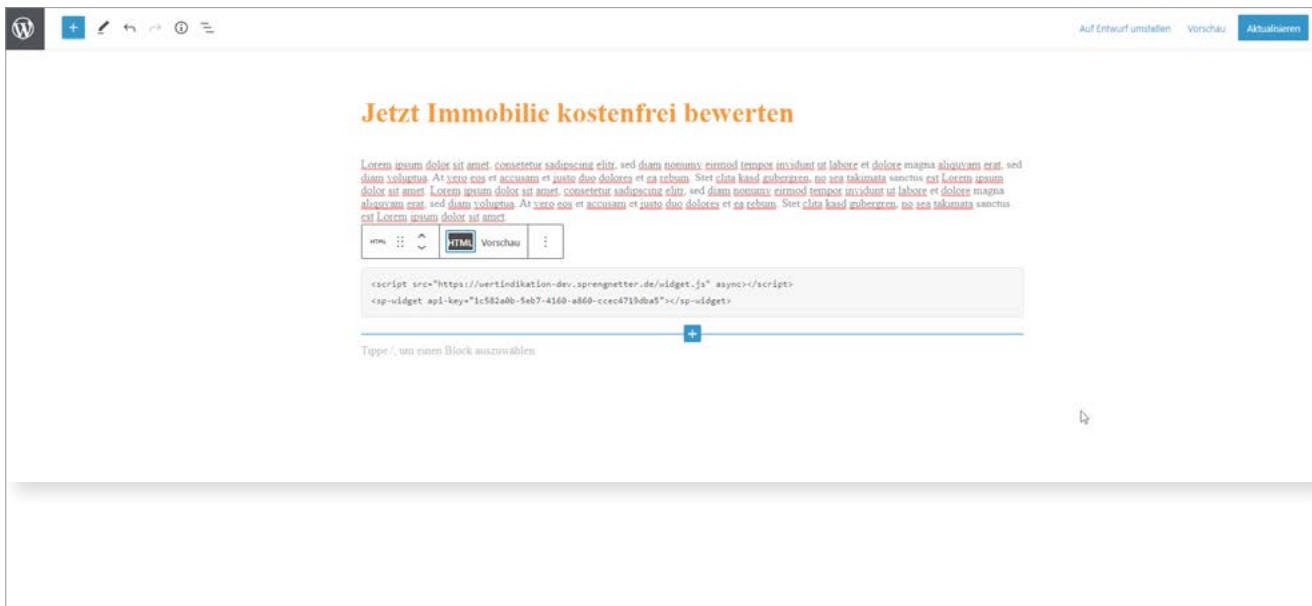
Auf Entwurf umstellen Vorschau Aktualisieren

Jetzt Immobilie kostenfrei bewerten

Lorem ipsum dolor sit amet, consetetur sadipscing elitr, sed diam nonumy eirmod tempor invidunt ut labore et dolore magna aliquyam erat, sed diam voluptua. At vero eos et accusam et justo duo dolores et ea rebum. Stet clita kasd gubergren, no sea takimata sanctus est Lorem ipsum dolor sit amet. Lorem ipsum dolor sit amet, consetetur sadipscing elitr, sed diam nonumy eirmod tempor invidunt ut labore et dolore magna aliquyam erat, sed diam voluptua. At vero eos et accusam et justo duo dolores et ea rebum. Stet clita kasd gubergren, no sea takimata sanctus est Lorem ipsum dolor sit amet.

HTML HTML Vorschau

<script src="https://wertindikation-dev.sprengnetter.de/widget.js" async></script>
<sp-widget api-key="1c582a0b-5eb7-4160-a860-ccec4719dba5"></sp-widget>

Tippe /, um einen Block auszuwählen